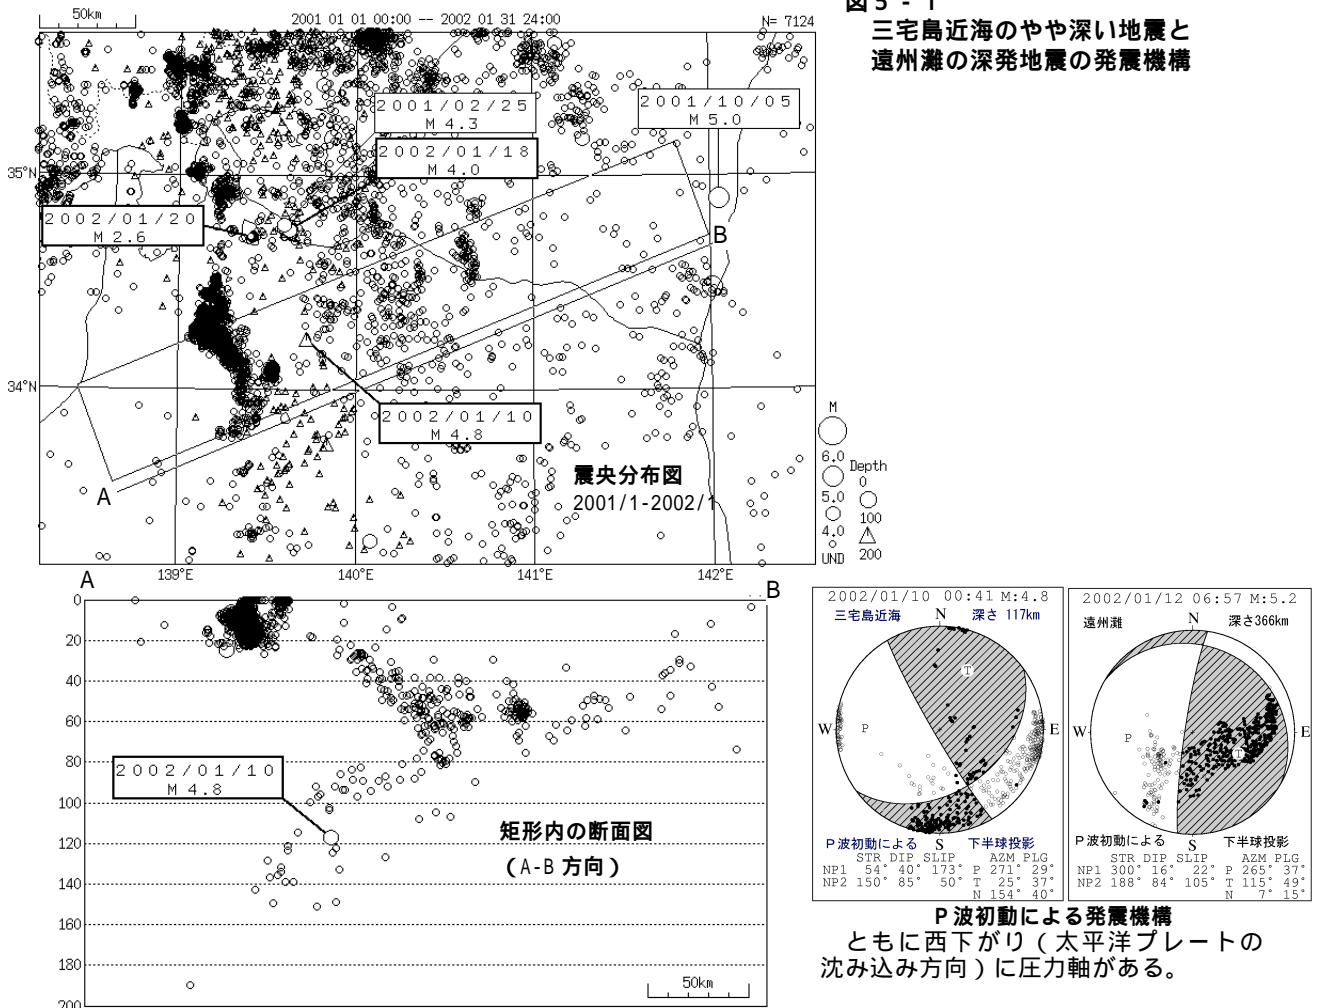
図5-1
三宅島近海のやや深い地震と
遠州灘の深発地震の発震機構

50km
2001 01 01 00:00 -- 2002 01 31 24:00
N= 7124

2001/02/25
M4.3
2002/01/18
M4.0
2001/10/05
M5.0
2002/01/20
M2.6
2002/01/10
M4.8
B
A
35°N
34°N
139°E
140°E
141°E
142°E
震央分布図
2001/1-2002/1

M
6.0
5.0
4.0
UND
Depth
0
100
200

A
B
0
20
40
60
80
100
120
140
160
180
200
2002/01/10
M4.8
矩形内の断面図
(A-B 方向)
50km

2002/01/10 00:41 M:4.8
三宅島近海
深さ 117km
N
E
W
S
P
T
P波初動による
下半球投影
STR DIP SLIP
NP1 54° 40° 173°
NP2 150° 85° 50°
AZM PLG
P 271° 29°
T 25° 37°
N 154° 40°

2002/01/12 06:57 M:5.2
遠州灘
深さ366km
N
E
W
S
P
T
P波初動による
下半球投影
STR DIP SLIP
NP1 300° 16° 22°
NP2 188° 84° 105°
AZM PLG
P 265° 37°
T 115° 49°
N 7° 15°

P波初動による発震機構
ともに西下がり(太平洋プレートの沈み込み方向)に圧力軸がある。